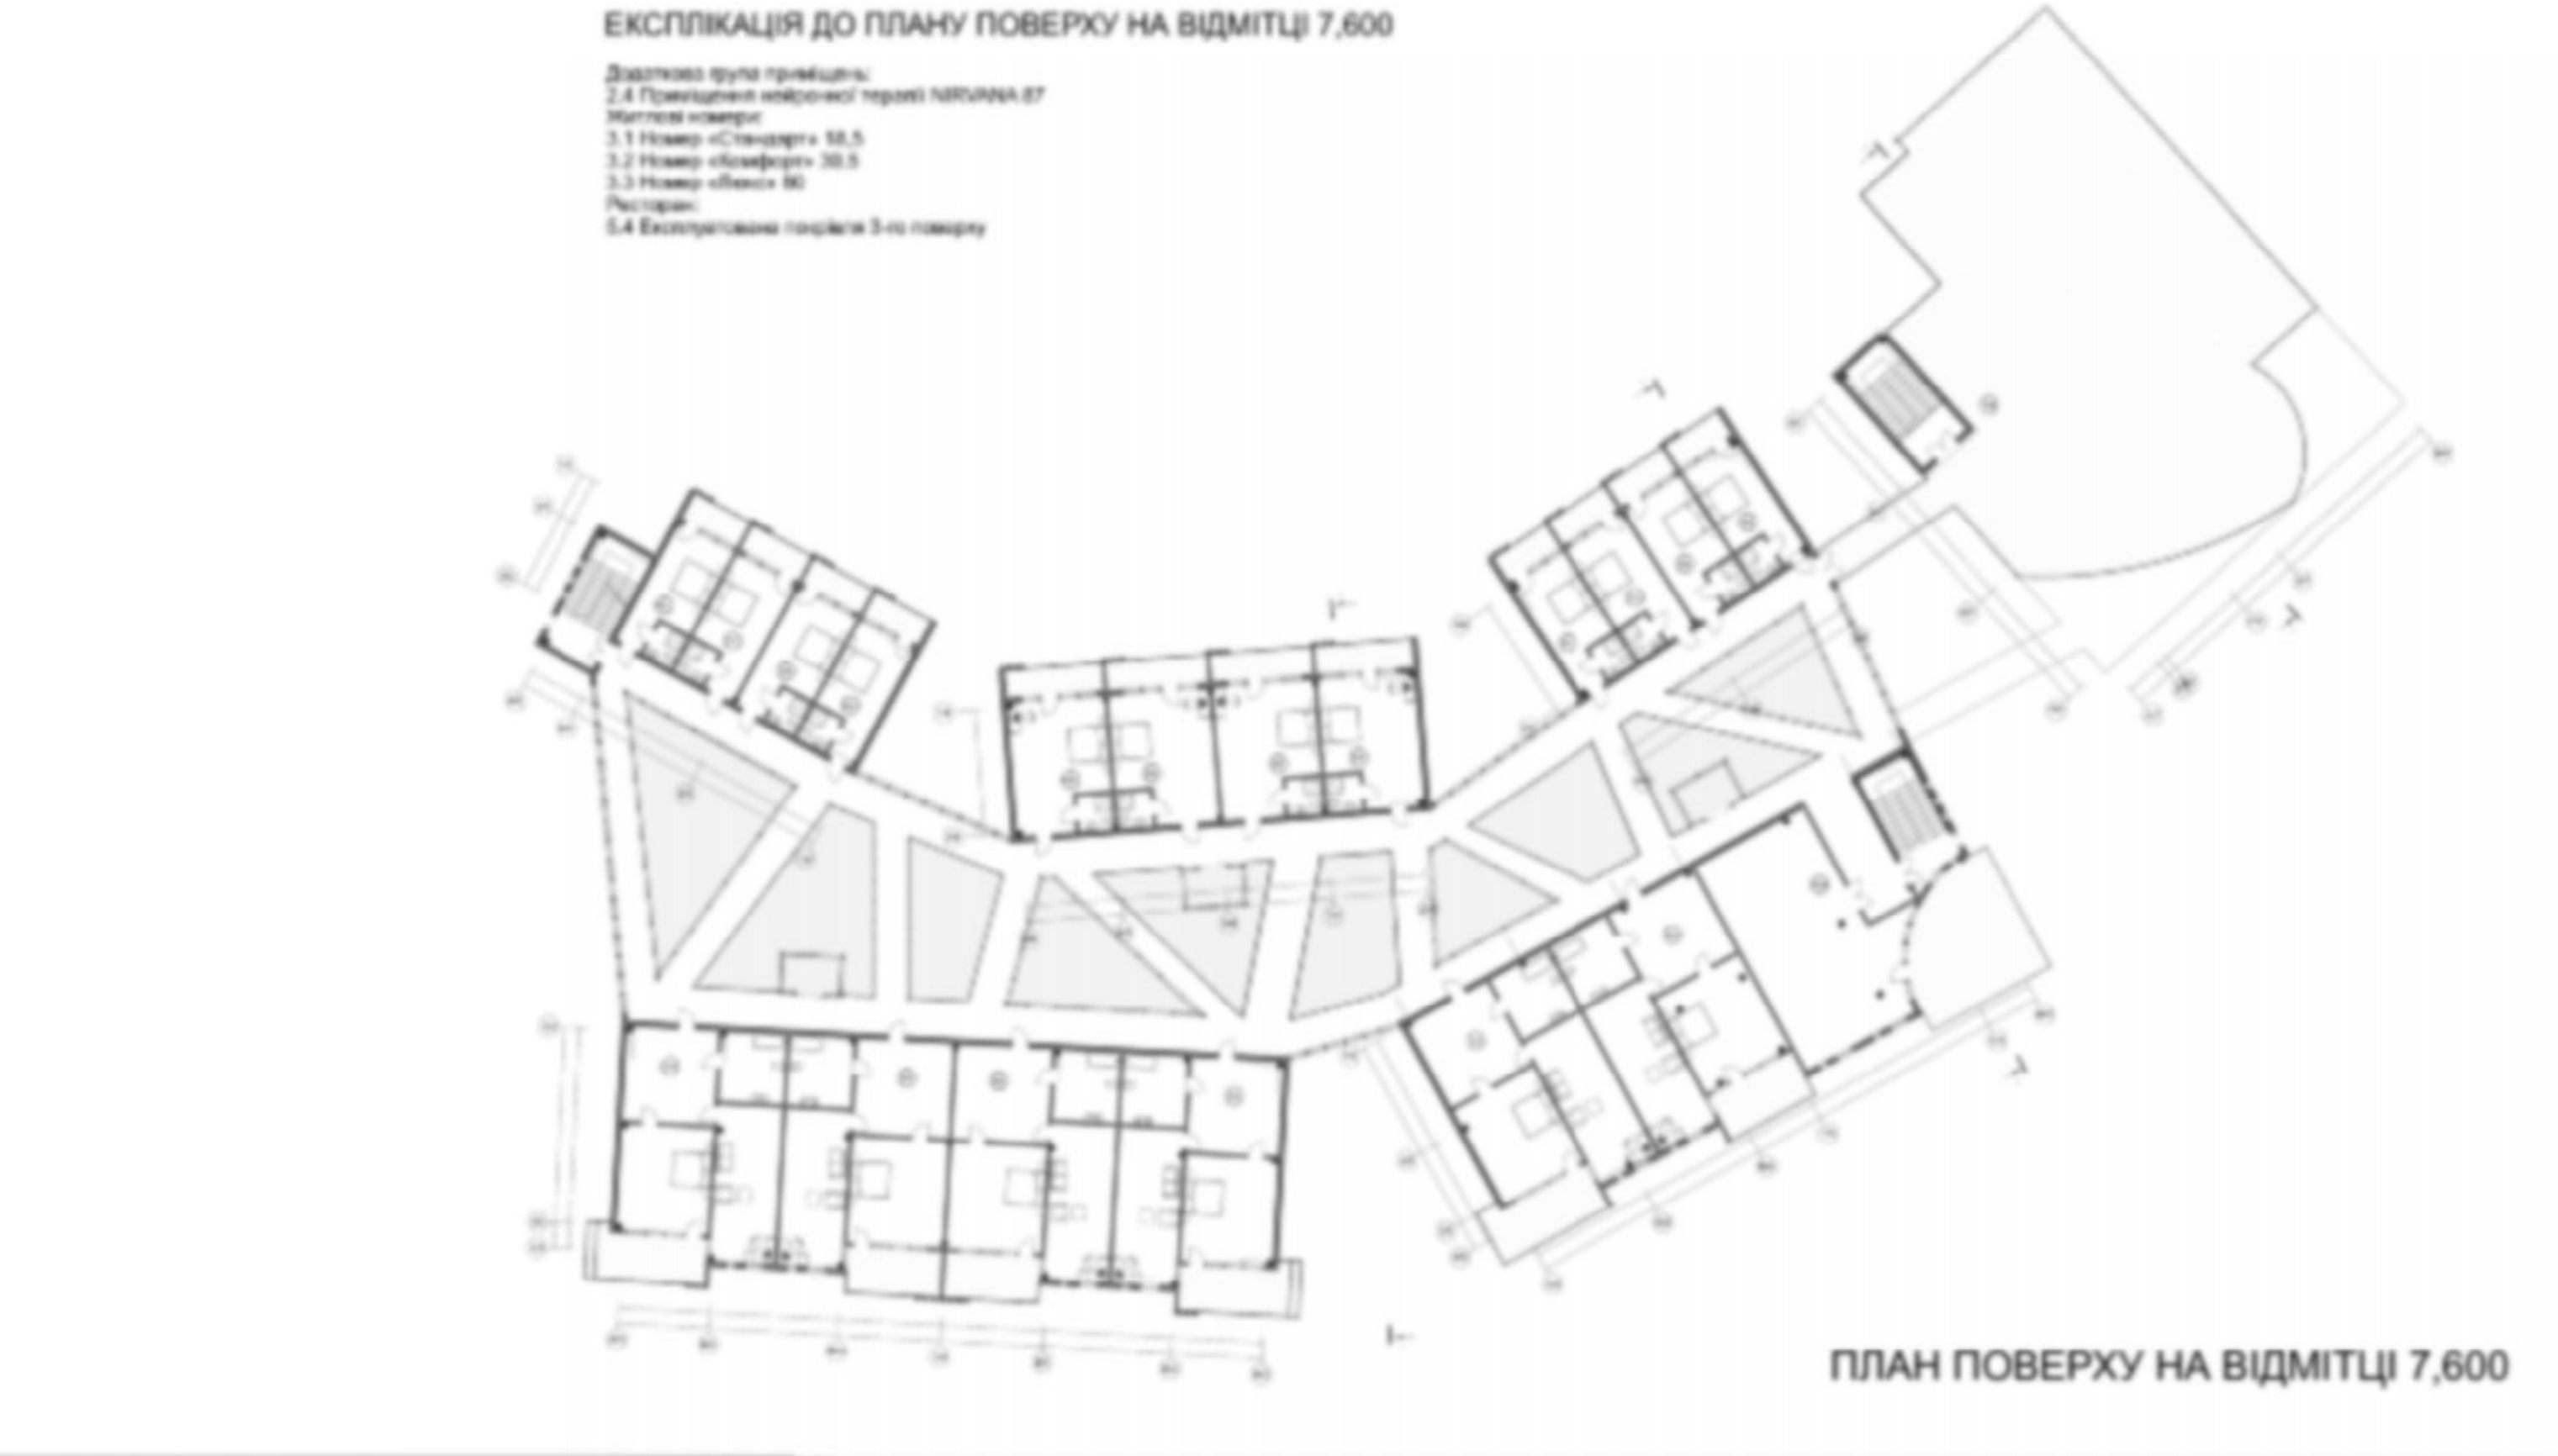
ЕКСПЛІКАЦІЯ ДО ПЛАНУ ПОВЕРХУ НА ВІДМІТЦІ 7,600

Додаткова група приміщень:
2.4 Приміщення нейронної терапії NIRVANA 87
Житлові номери:
3.1 Номер «Стандарт» 58,5
3.2 Номер «Комфорт» 39,5
3.3 Номер «Люкс» 80
Ресторан:
5.4 Експлуатована покрівля 3-го поверху

ПЛАН ПОВЕРХУ НА ВІДМІТЦІ 7,600